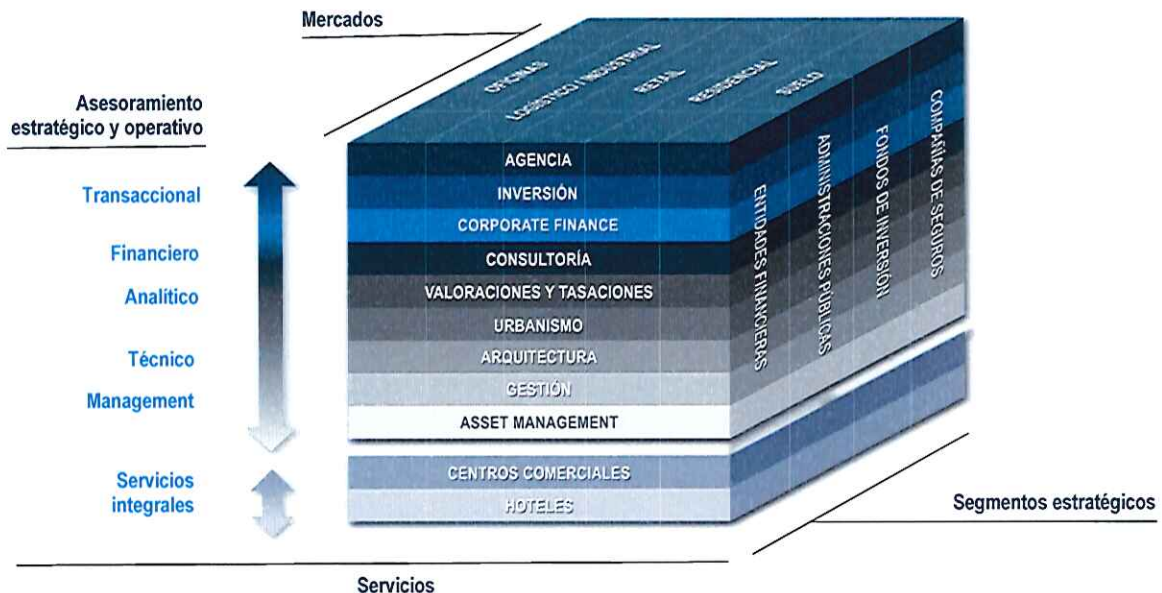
Mercados

Asesoramiento estratégico y operativo

Transaccional

Financiero

Analítico

Técnico

Management

Servicios integrales

OFICINAS

LOGÍSTICO / INDUSTRIAL

RETAIL

RESIDENCIAL

SUELO

AGENCIA

INVERSIÓN

CORPORATE FINANCE

CONSULTORÍA

VALORACIONES Y TASACIONES

URBANISMO

ARQUITECTURA

GESTIÓN

ASSET MANAGEMENT

CENTROS COMERCIALES

HOTELES

ENTIDADES FINANCIERAS

ADMINISTRACIONES PÚBLICAS

FONDOS DE INVERSIÓN

COMPAÑÍAS DE SEGUROS

Segmentos estratégicos

Servicios